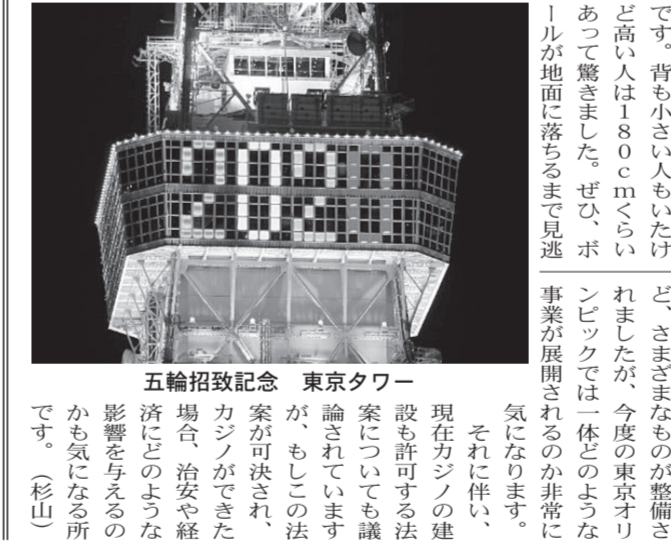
五輪招致記念　東京タワー

です。背も小さい人もいたけど高い人は180cmくらいあって驚きました。ぜひ、ボールが地面に落ちるまで見逃

ど、さまざまなものが整備されましたが、今度の東京オリンピックでは一体どのような事業が展開されるのか非常に気になります。

それに伴い、現在カジノの建設も許可する法案についても議論されていますが、もしこの法案が可決され、カジノができた場合、治安や経済にどのような影響を与えるのかも気になる所です。（杉山）